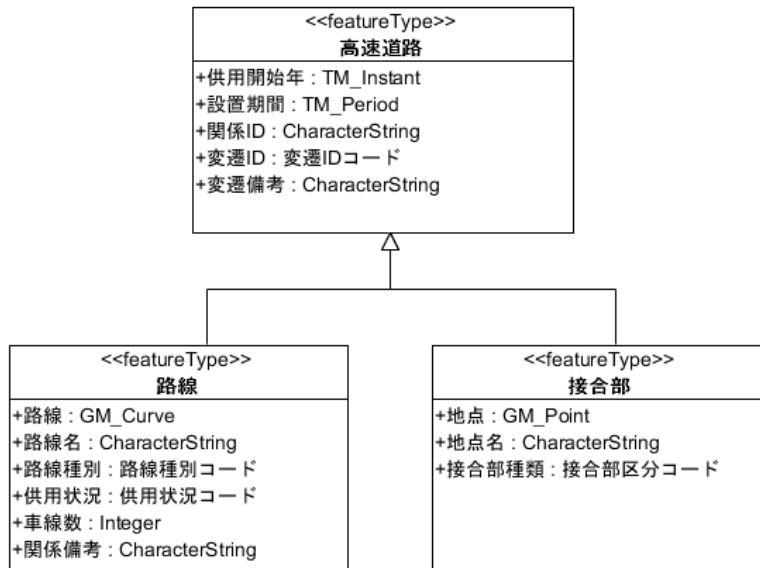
<<featureType>>
高速道路

+供用開始年：TM_Instant
+設置期間：TM_Period
+関係ID：CharacterString
+変遷ID：変遷IDコード
+変遷備考：CharacterString

<<featureType>>
路線

+路線：GM_Curve
+路線名：CharacterString
+路線種別：路線種別コード
+供用状況：供用状況コード
+車線数：Integer
+関係備考：CharacterString

<<featureType>>
接合部

+地点：GM_Point
+地点名：CharacterString
+接合部種類：接合部区分コード